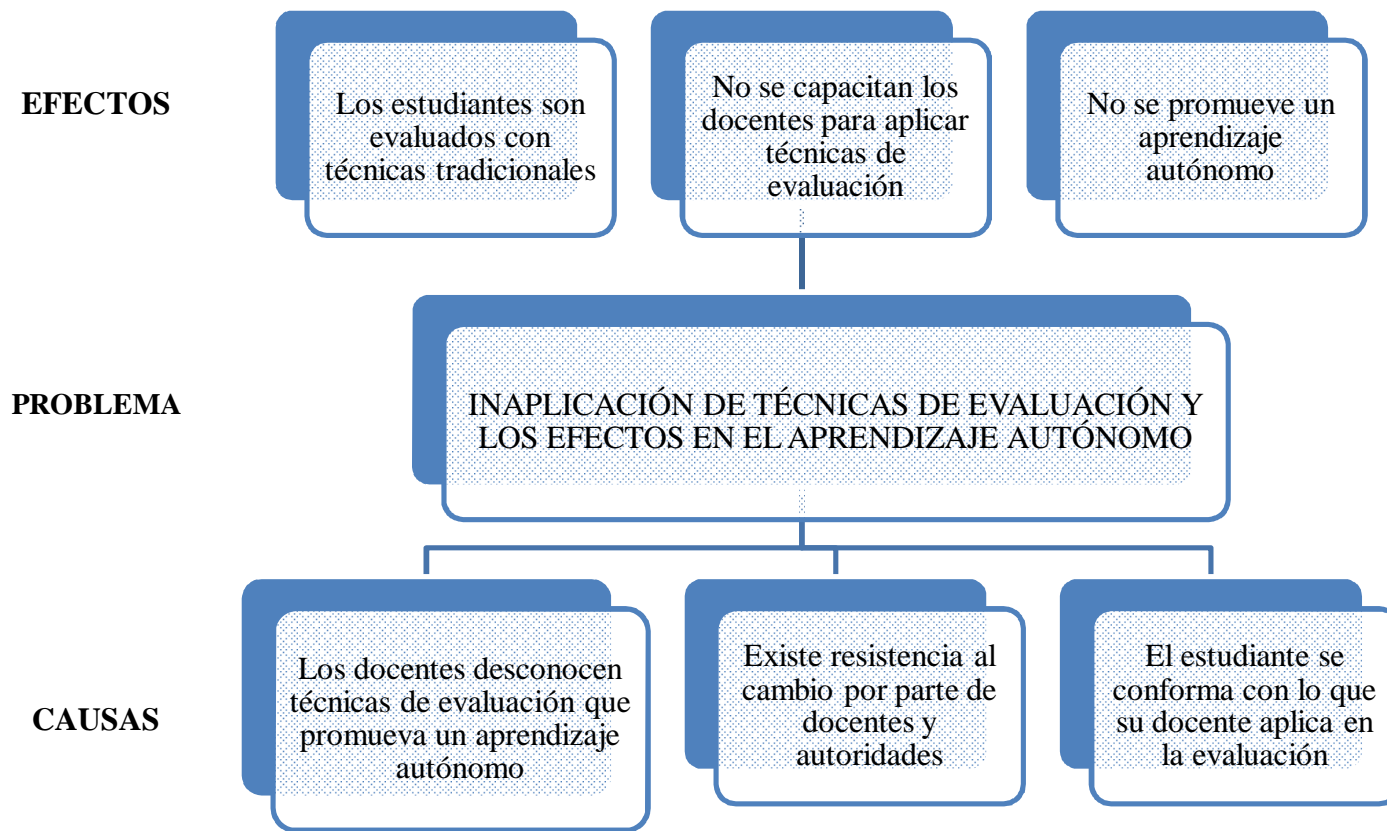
EFECTOS

Los estudiantes son evaluados con técnicas tradicionales

No se capacitan los docentes para aplicar técnicas de evaluación

No se promueve un aprendizaje autónomo

PROBLEMA

INAPLICACIÓN DE TÉCNICAS DE EVALUACIÓN Y LOS EFECTOS EN EL APRENDIZAJE AUTÓNOMO

CAUSAS

Los docentes desconocen técnicas de evaluación que promueva un aprendizaje autónomo

Existe resistencia al cambio por parte de docentes y autoridades

El estudiante se conforma con lo que su docente aplica en la evaluación